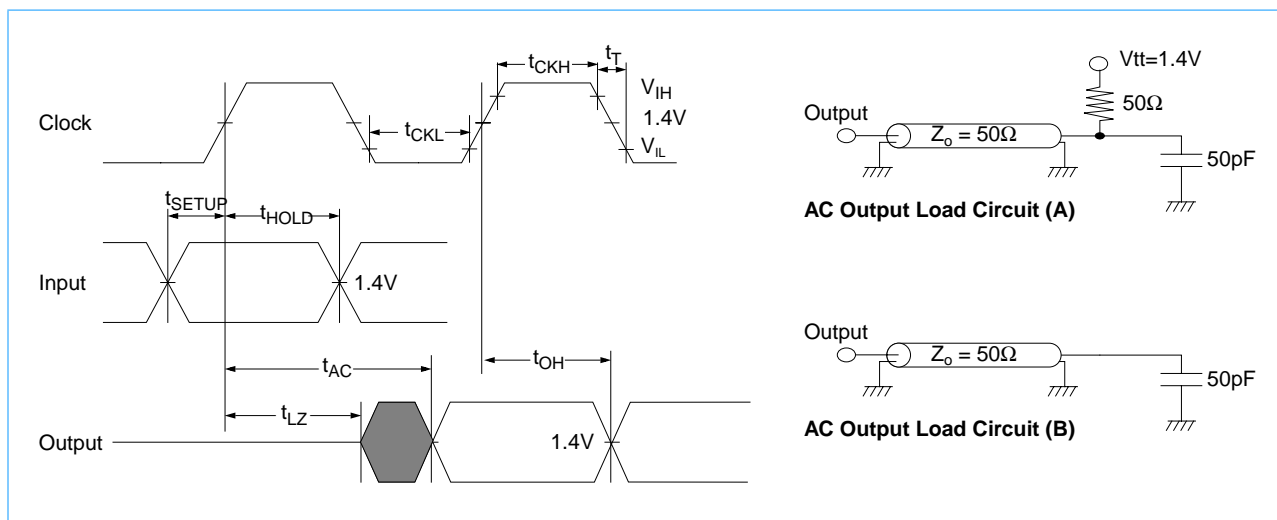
Clock

$t_{CKH}$

$t_T$

$V_{IH}$

1.4V

$V_{IL}$

$t_{CKL}$

$t_{SETUP}$

$t_{HOLD}$

Input

1.4V

$t_{AC}$

$t_{OH}$

$t_{LZ}$

Output

1.4V

Vtt=1.4V

Output

50Ω

$Z_o = 50Ω$

50pF

AC Output Load Circuit (A)

Output

$Z_o = 50Ω$

50pF

AC Output Load Circuit (B)